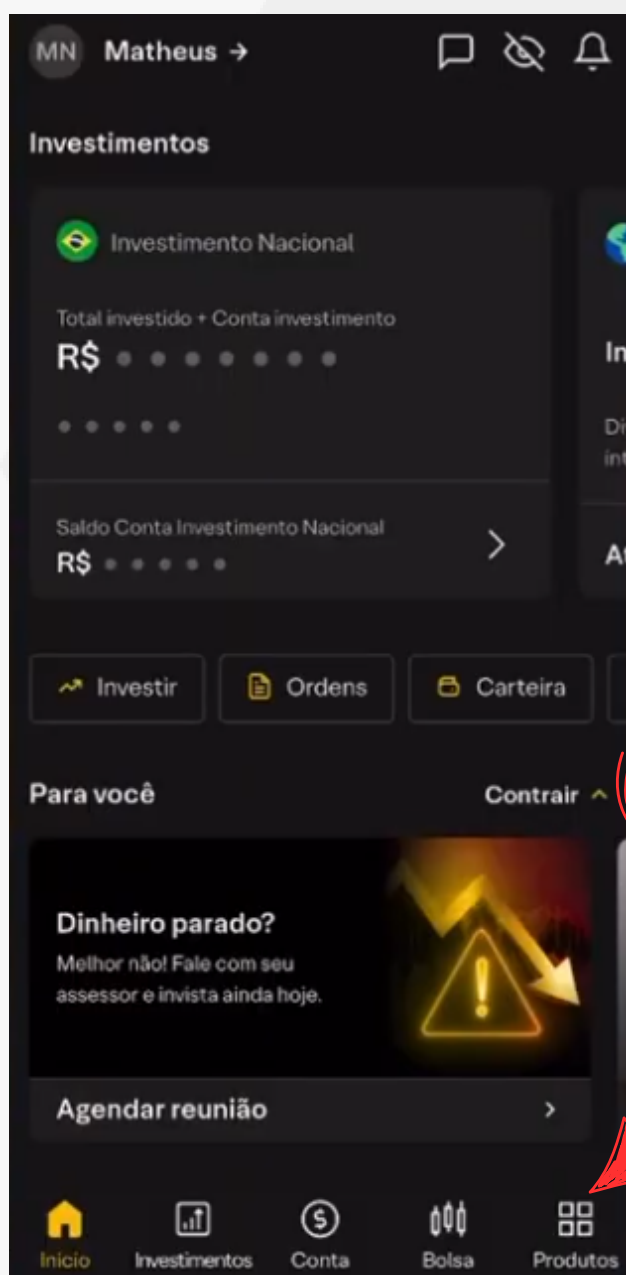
MN Matheus →

Investimentos

Investimento Nacional

Total investido + Conta investimento
R$ • • • • • • •
• • • • •

Saldo Conta Investimento Nacional
R$ • • • • •

In
Di
int
At

Investir
Ordens
Carteira

Para você
Contrair

Dinheiro parado?
Melhor não! Fale com seu assessor e invista ainda hoje.

Agendar reunião

Início
Investimentos
Conta
Bolsa
Produtos